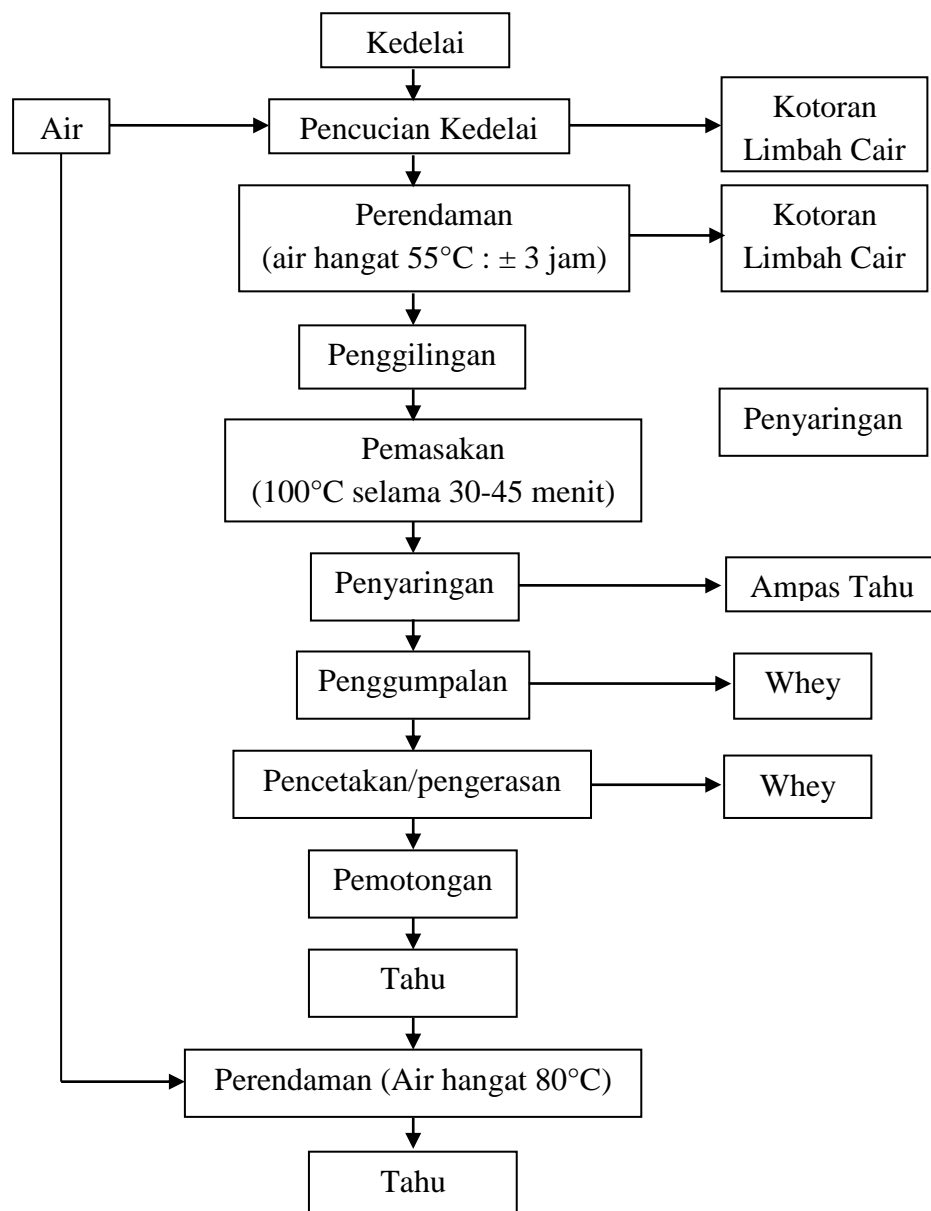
Kedelai

Air

Pencucian Kedelai

Kotoran Limbah Cair

Perendaman (air hangat 55°C : ± 3 jam)

Kotoran Limbah Cair

Penggilingan

Penyaringan

Pemasakan (100°C selama 30-45 menit)

Penyaringan

Ampas Tahu

Penggumpalan

Whey

Pencetakan/pengerasan

Whey

Pemotongan

Tahu

Perendaman (Air hangat 80°C)

Tahu